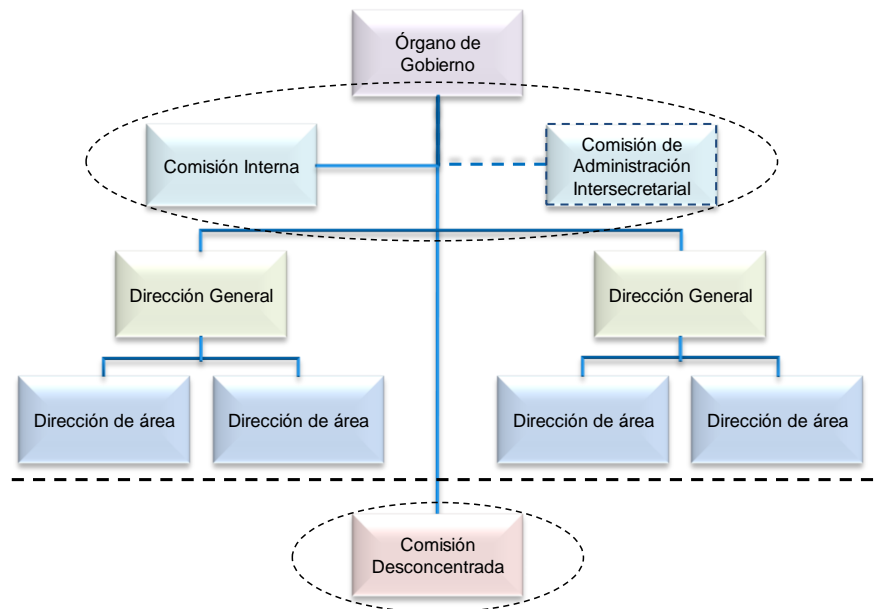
Órgano de Gobierno

Comisión Interna

Comisión de Administración Intersecretarial

Dirección General

Dirección General

Dirección de área

Dirección de área

Dirección de área

Dirección de área

Comisión Desconcentrada